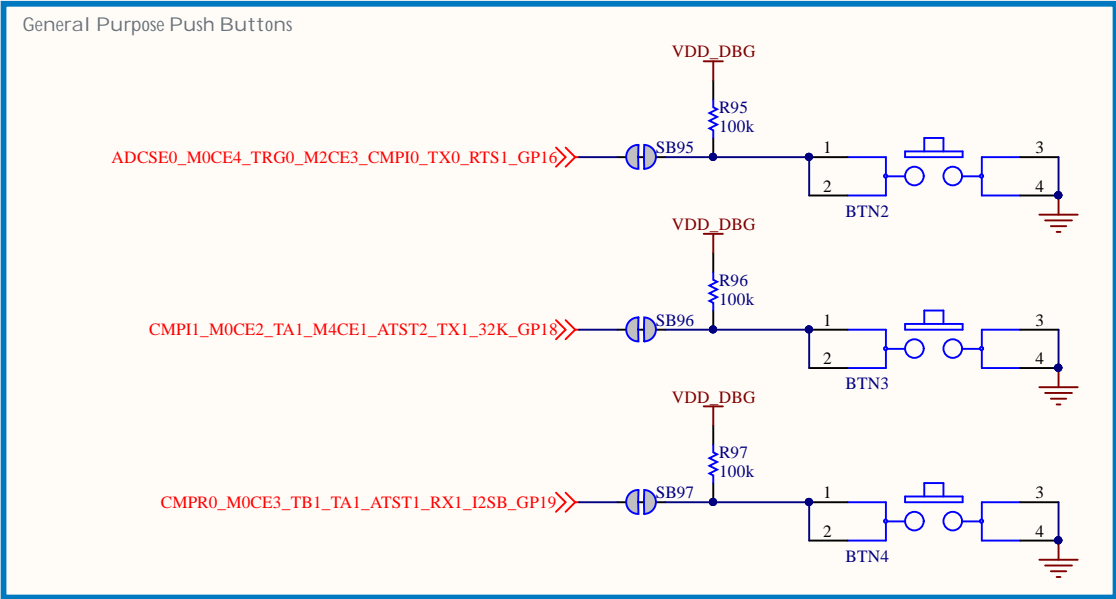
General Purpose Push Buttons

VDD_DBG
R95
100k
ADCSE0_M0CE4_TRG0_M2CE3_CMPI0_TX0_RTS1_GP16
SB95
1
2
3
4
BTN2

VDD_DBG
R96
100k
CMPI1_M0CE2_TA1_M4CE1_ATST2_TX1_32K_GP18
SB96
1
2
3
4
BTN3

VDD_DBG
R97
100k
CMPR0_M0CE3_TB1_TA1_ATST1_RX1_I2SB_GP19
SB97
1
2
3
4
BTN4